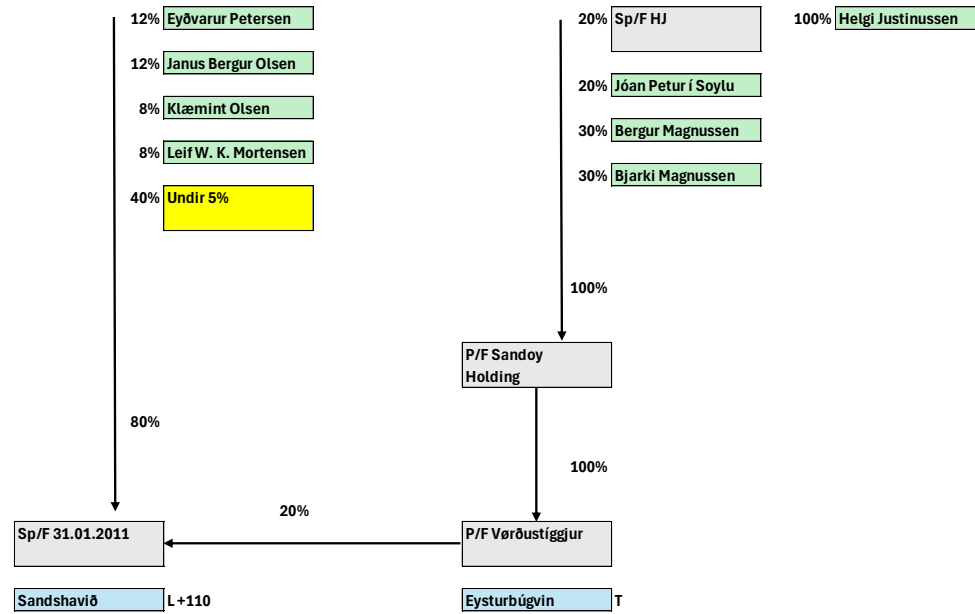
12% Eyðvarur Petersen

12% Janus Bergur Olsen

8% Klæmint Olsen

8% Leif W. K. Mortensen

40% Undir 5%

20% Sp/F HJ

100% Helgi Justinussen

20% Jóan Petur í Soylu

30% Bergur Magnussen

30% Bjarki Magnussen

100%

P/F Sandoy Holding

80%

100%

20%

Sp/F 31.01.2011

P/F Vørðustíggjur

Sandshavið L +110

Eysturbúgvin T